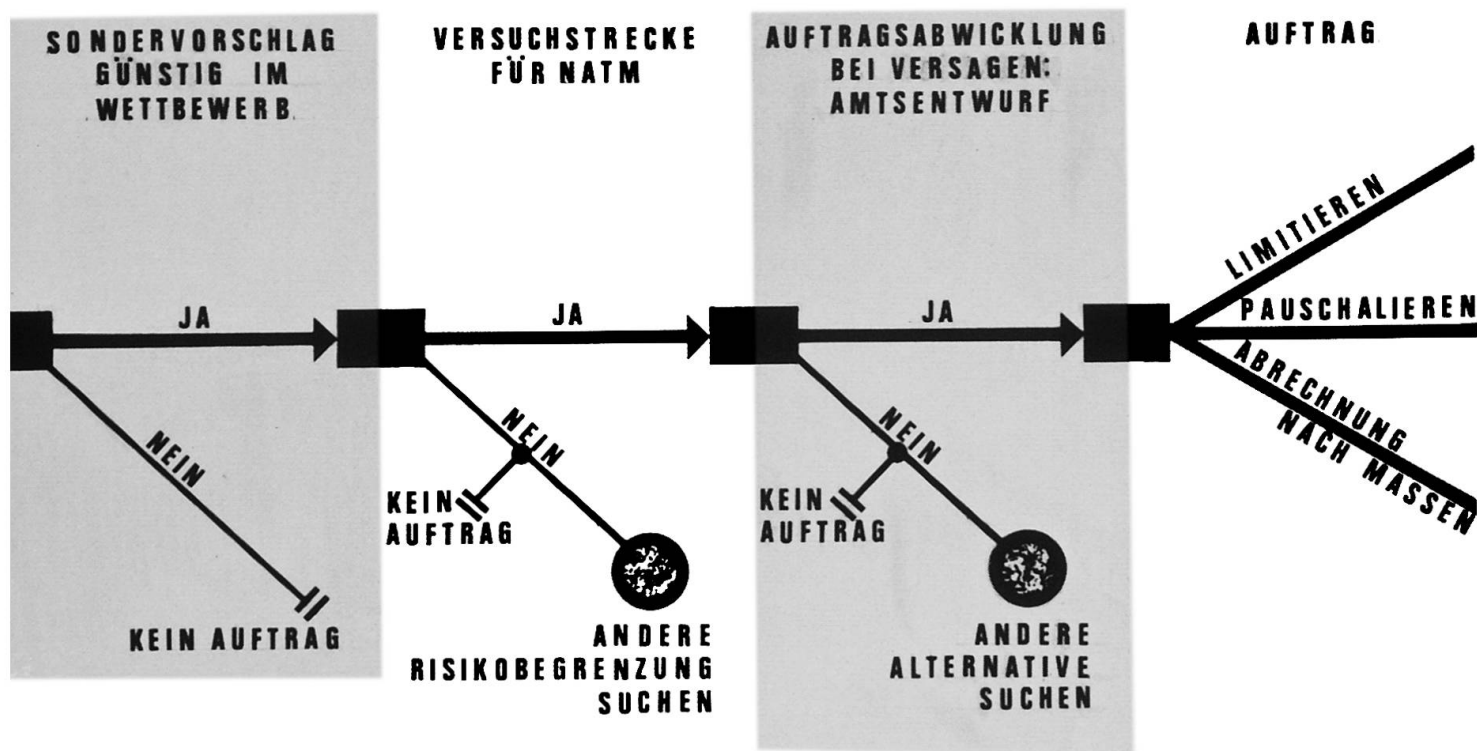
SONDERVORSCHLAG GÜNSTIG IM WETTBEWERB

VERSUCHSTRECKE FÜR NATM

AUFTRAGSABWICKLUNG BEI VERSAGEN: AMTSENTWURF

AUFTRAG

JA

NEIN

KEIN AUFTRAG

JA

NEIN

KEIN AUFTRAG

ANDERE RISIKOBEGRENZUNG SUCHEN

JA

NEIN

KEIN AUFTRAG

ANDERE ALTERNATIVE SUCHEN

LIMITIEREN

PAUSCHALIEREN

ABRECHNUNG NACH MASSEN